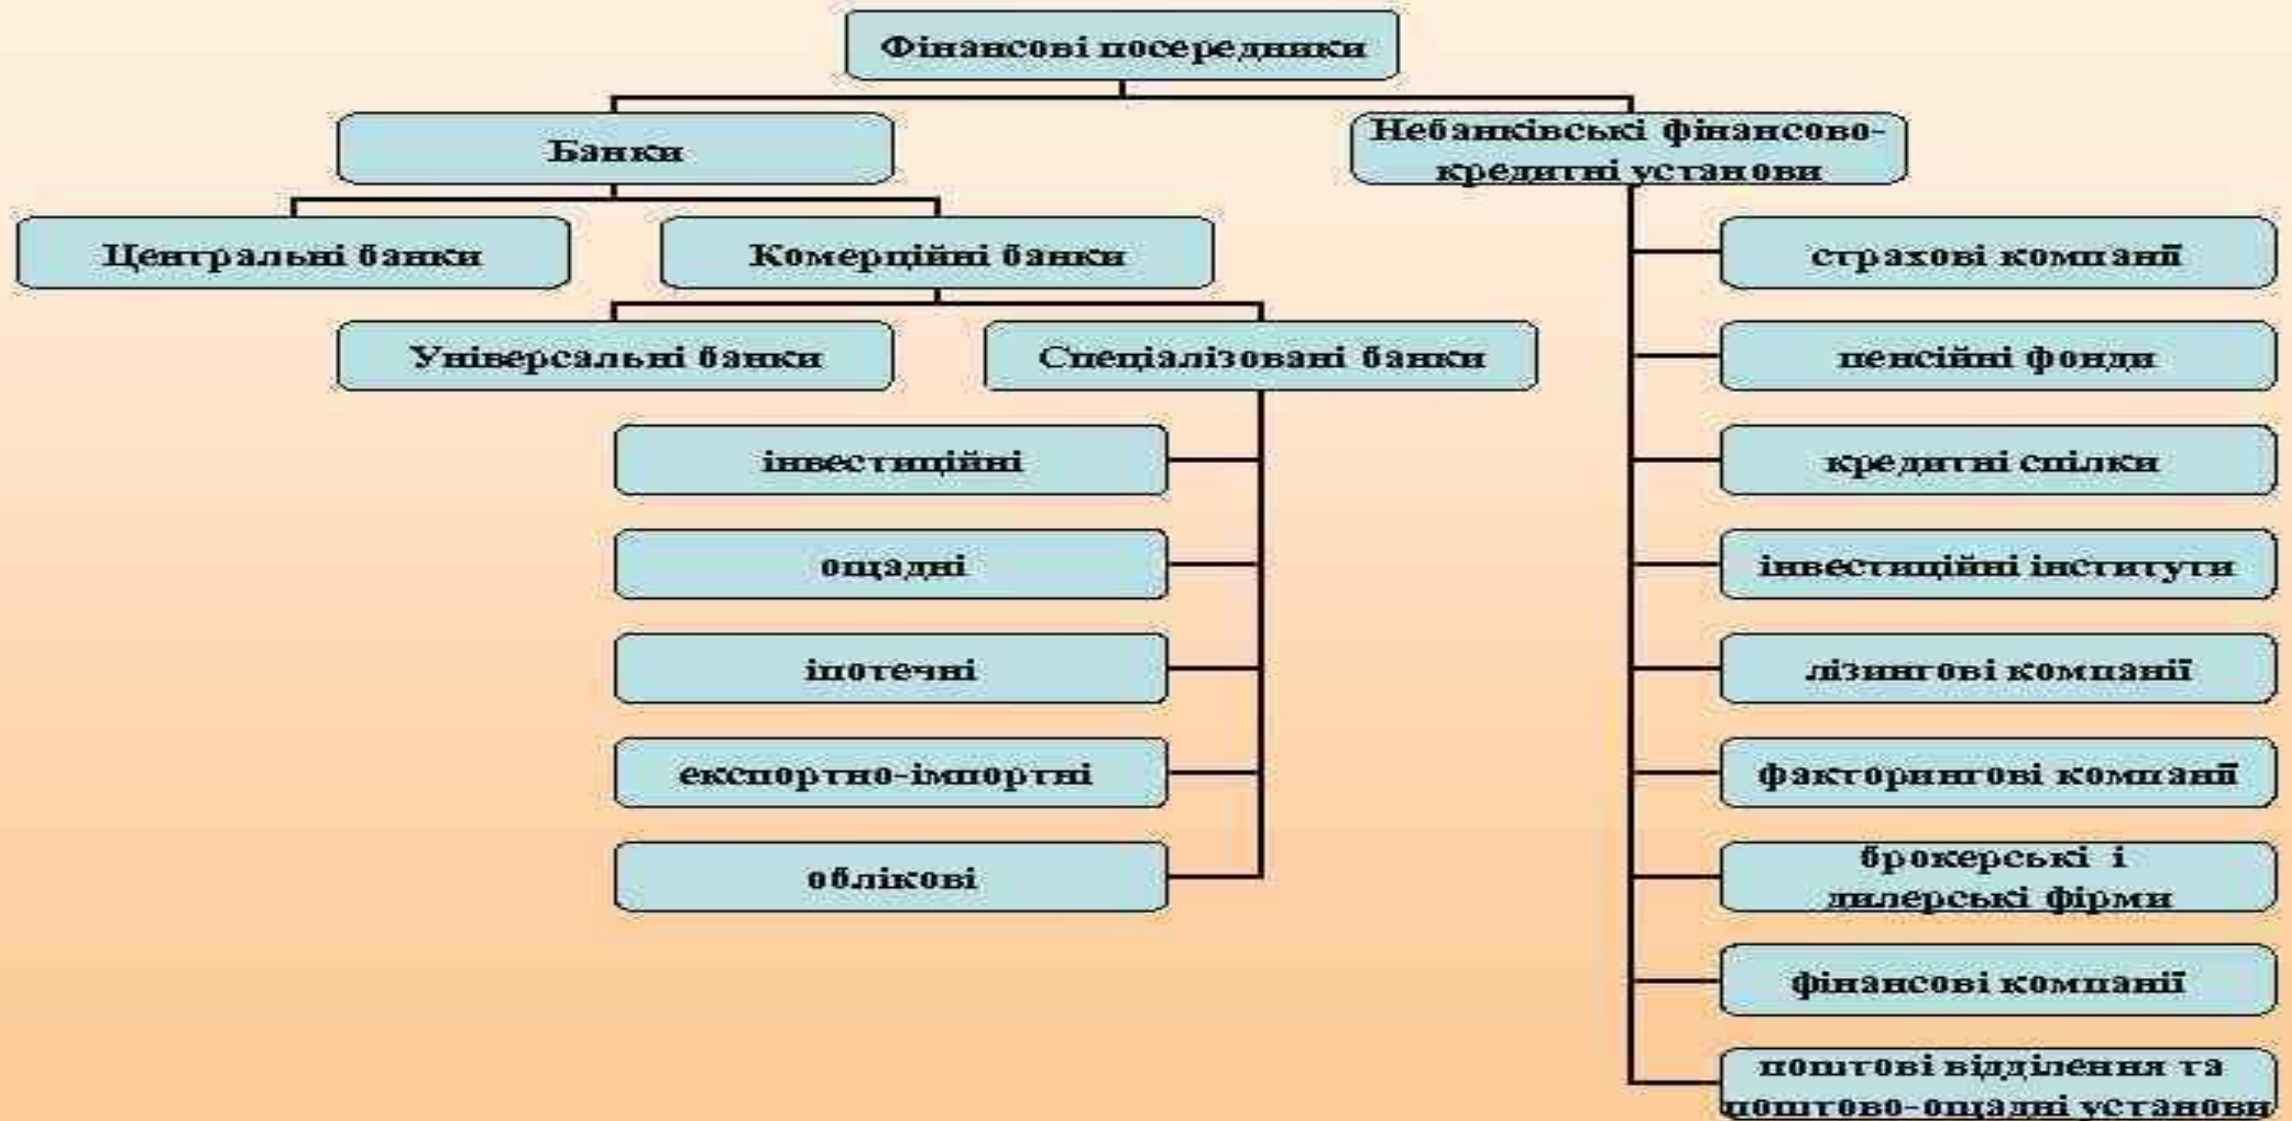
Фінансові посередники

Банки

Небанківські фінансово-кредитні установи

Центральні банки

Комерційні банки

Універсальні банки

Спеціалізовані банки

інвестиційні

ощадні

іпотечні

експортно-імпортні

облікові

страхові компанії

пенсійні фонди

кредитні спілки

інвестиційні інститути

лізингові компанії

факторингові компанії

брокерські і дилерські фірми

фінансові компанії

поштові відділення та поштово-ощадні установи